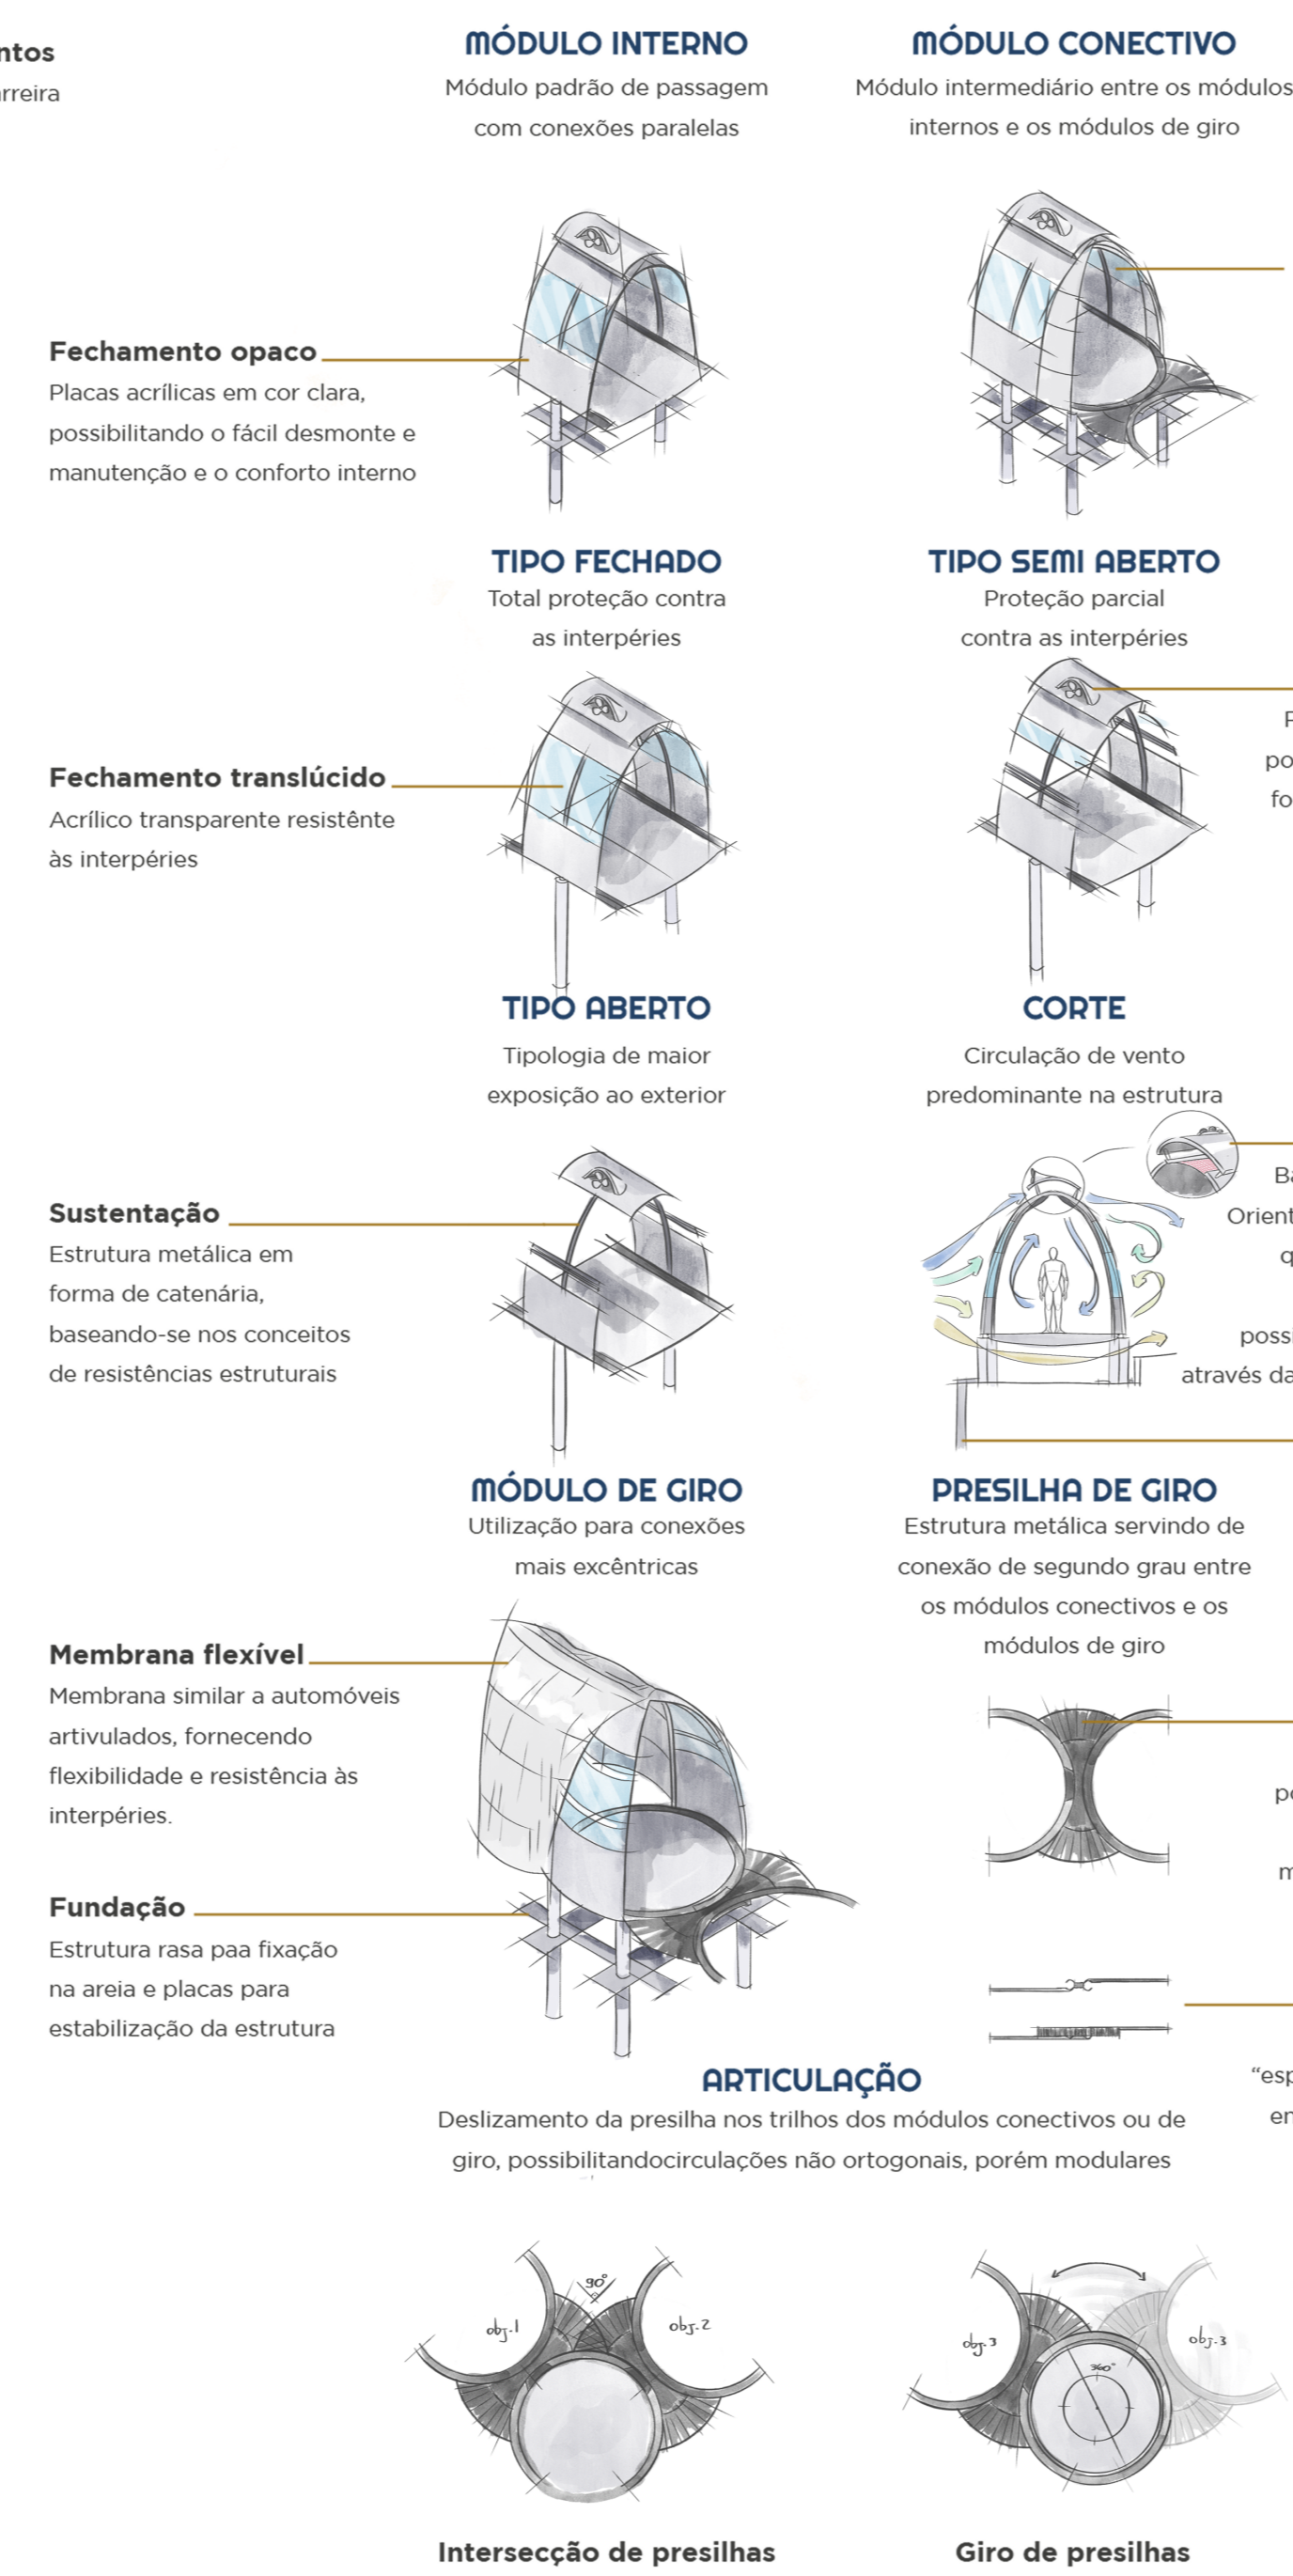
ntos
rreira

MÓDULO INTERNO
Módulo padrão de passagem com conexões paralelas

MÓDULO CONECTIVO
Módulo intermediário entre os módulos internos e os módulos de giro

Fechamento opaco
Placas acrílicas em cor clara, possibilitando o fácil desmonte e manutenção e o conforto interno

TIPO FECHADO
Total proteção contra as interpéries

TIPO SEMI ABERTO
Proteção parcial contra as interpéries

P
po
fo

Fechamento translúcido
Acrílico transparente resistênte às interpéries

TIPO ABERTO
Tipologia de maior exposição ao exterior

CORTE
Circulação de vento predominante na estrutura

Ba
Orient
q
possi
através da

Sustentação
Estrutura metálica em forma de catenária, baseando-se nos conceitos de resistências estruturais

MÓDULO DE GIRO
Utilização para conexões mais excêntricas

PRESILHA DE GIRO
Estrutura metálica servindo de conexão de segundo grau entre os módulos conectivos e os módulos de giro

Membrana flexível
Membrana similar a automóveis artivulados, fornecendo flexibilidade e resistência às interpéries.

pe
m

Fundação
Estrutura rasa paa fixação na areia e placas para estabilização da estrutura

ARTICULAÇÃO
Deslizamento da presilha nos trilhos dos módulos conectivos ou de giro, possibilitandocirculações não ortogonais, porém modulares

"esp
en

90°
obj.1
obj.2

obj.3
obj.3
360°

Intersecção de presilhas

Giro de presilhas